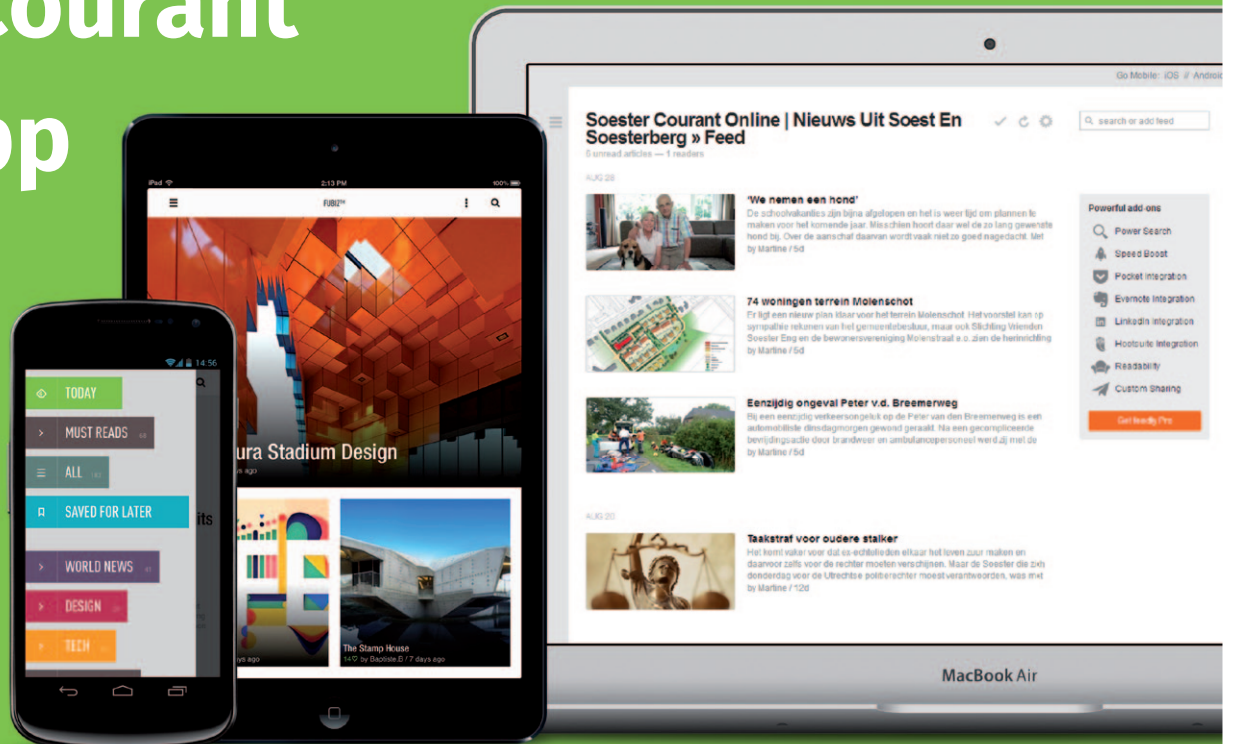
ourant

op

Go Mobile: iOS // Android

Soester Courant Online | Nieuws Uit Soest En Soesterberg » Feed

5 unread articles — 1 readers

search or add feed

AUG 28

'We nemen een hond'

De schoolvakanties zijn bijna afgelopen en het is weer tijd om plannen te maken voor het komende jaar. Misschien hoort daar wel de zo lang gewenste hond bij. Over de aanschaf daarvan wordt vaak niet zo goed nagedacht. Met

by Martine / 5d

74 woningen terrein Molenschot

Er ligt een nieuw plan klaar voor het terrein Molenschot. Het voorstel kan op sympathie rekenen van het gemeentebestuur, maar ook Stichting Vrienden Soester Eng en de bewonersvereniging Molenstraat e.o. zien de herinrichting

by Martine / 5d

Eenzijdig ongeval Peter v.d. Breemerweg

Bij een eenzijdig verkeersongeluk op de Peter van den Breemerweg is een automobiliste dinsdagmorgen gewond geraakt. Na een gecompliceerde bevrijdingsactie door brandweer en ambulancepersoneel werd zij met de

by Martine / 5d

AUG 20

Taakstraf voor oudere stalker

Het komt vaker voor dat ex-echtelieden elkaar het leven zuur maken en daarvoor zelfs voor de rechter moeten verschijnen. Maar de Soester die zich donderdag voor de Utrechtse politierechter moest verantwoorden, was met

by Martine / 12d

Powerful add-ons

Power Search

Speed Boost

Pocket Integration

Evernote Integration

LinkedIn Integration

Hootsuite Integration

Readability

Custom Sharing

Get feedly Pro

MacBook Air

iPad 2:13 PM 100%

FUBIZ

ura Stadium Design

ys ago

The Stamp House

by Baptiste.D / 7 days ago

ys ago

14:56

TODAY

MUST READS

ALL

SAVED FOR LATER

WORLD NEWS

DESIGN

TECH